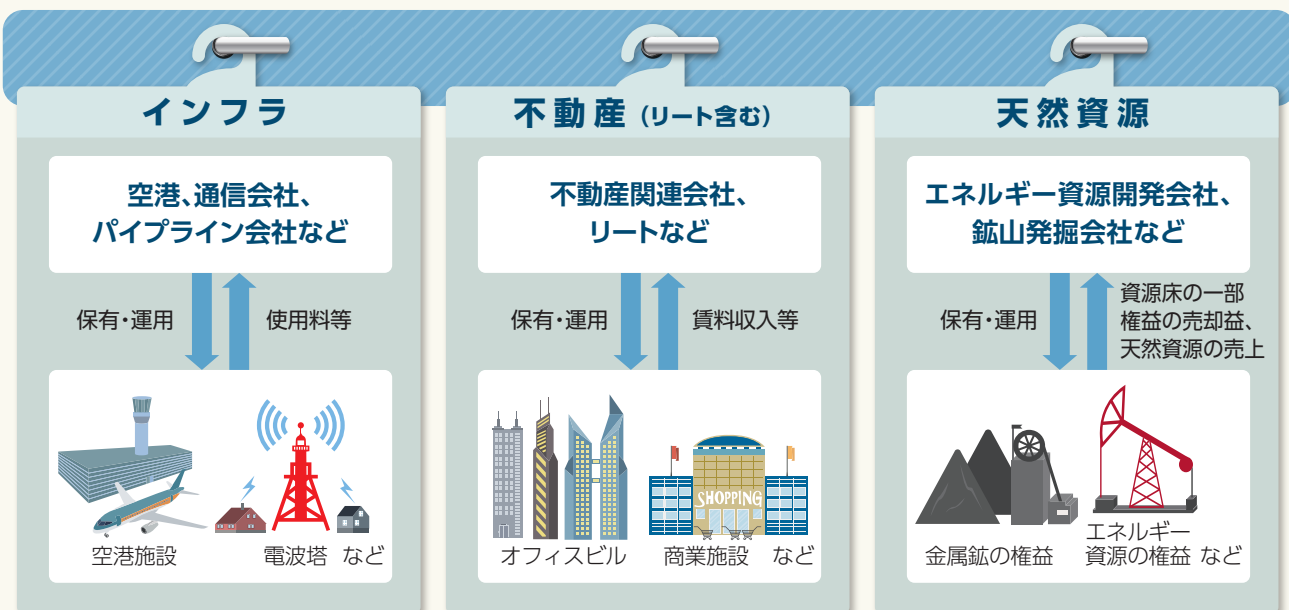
インフラ

空港、通信会社、パイプライン会社など

保有・運用

使用料等

空港施設

電波塔 など

不動産（リート含む）

不動産関連会社、リートなど

保有・運用

賃料収入等

SHOPPING

オフィスビル

商業施設 など

天然資源

エネルギー資源開発会社、鉱山発掘会社など

保有・運用

資源床の一部権益の売却益、天然資源の売上

金属鉱の権益

エネルギー資源の権益 など